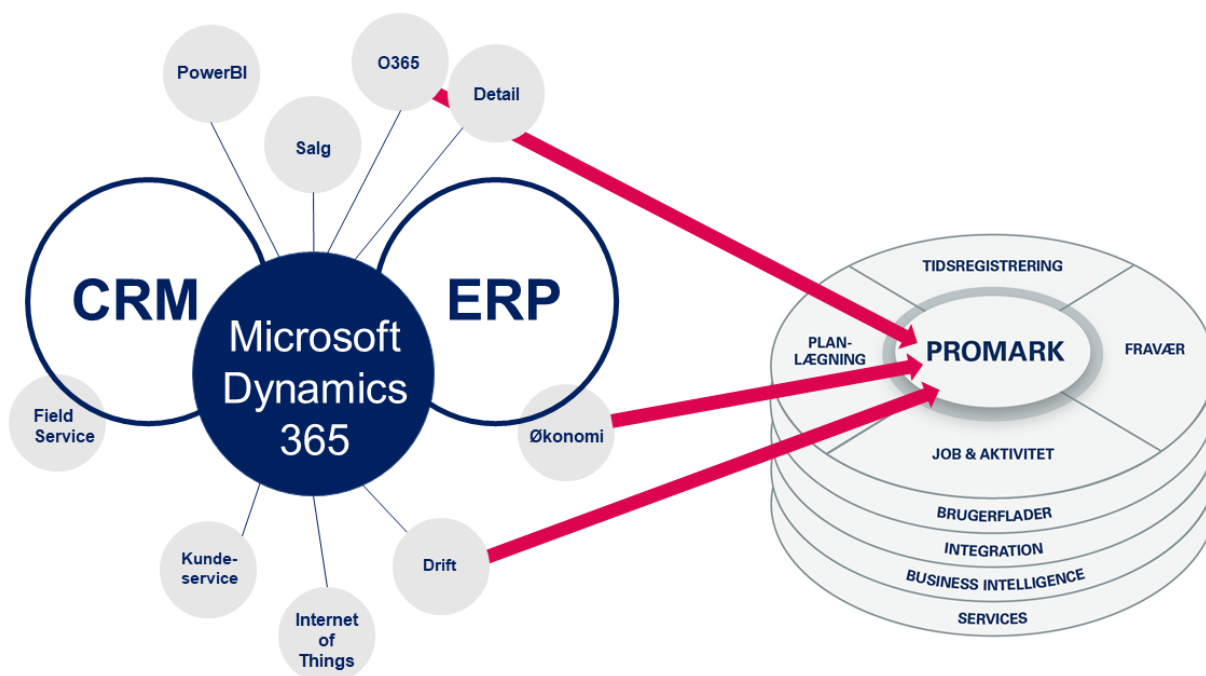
PowerBI

O365

Detail

Salg

CRM

Microsoft Dynamics 365

ERP

Field Service

Økonomi

Kundeservice

Internet of Things

Drift

TIDSREGISTRERING

PLANLÆGNING

PROMARK

FRAVÆR

JOB & AKTIVITET

BRUGERFLADER

INTEGRATION

BUSINESS INTELLIGENCE

SERVICES